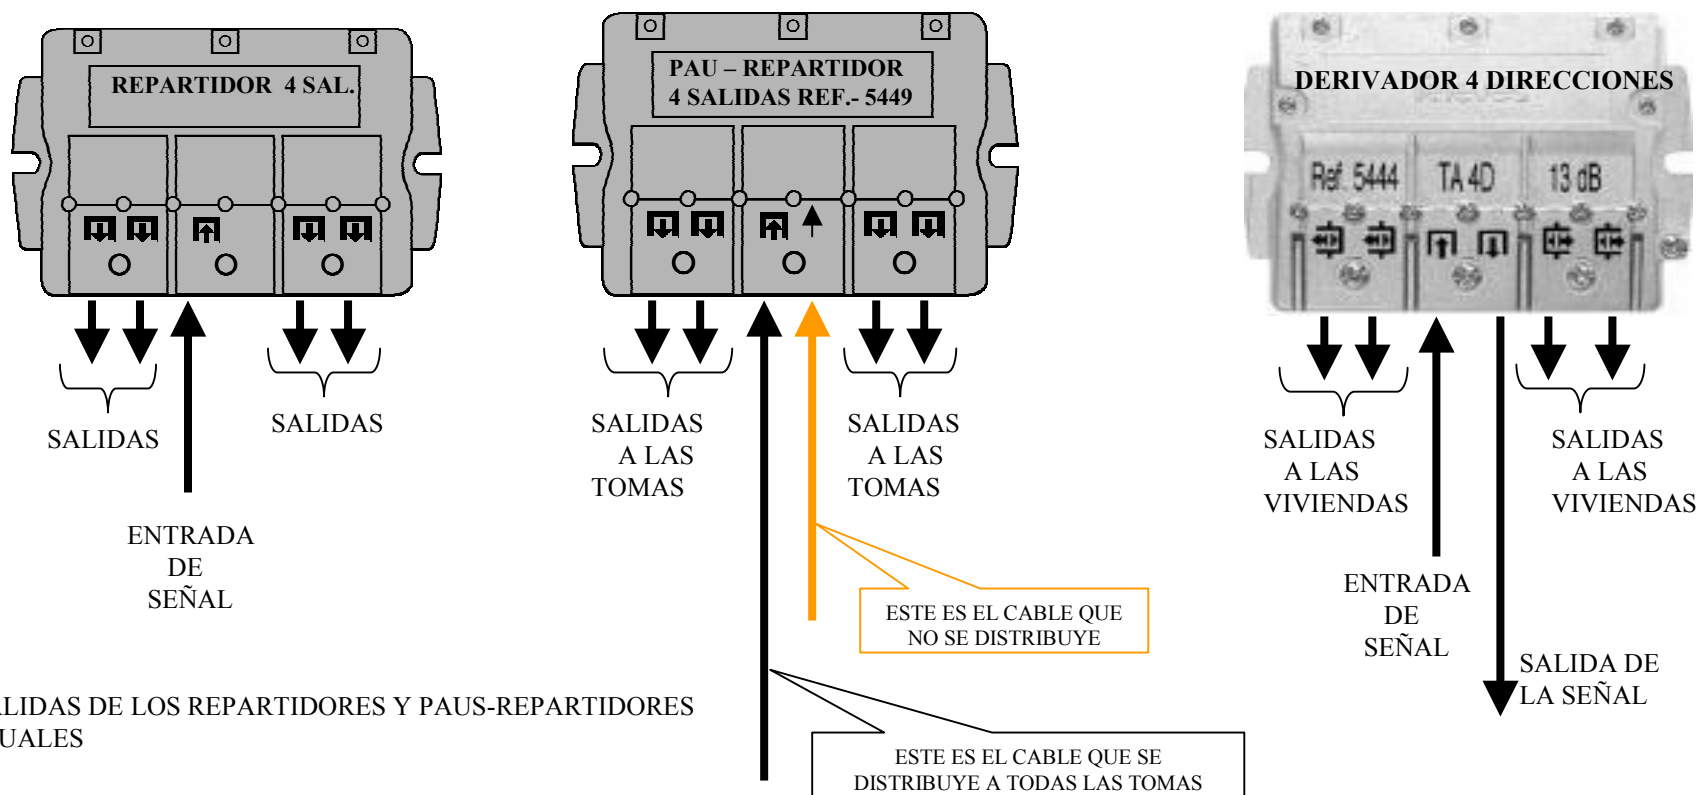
REPARTIDOR 4 SAL.

SALIDAS

SALIDAS

ENTRADA DE SEÑAL

PAU – REPARTIDOR 4 SALIDAS REF.- 5449

SALIDAS A LAS TOMAS

SALIDAS A LAS TOMAS

ESTE ES EL CABLE QUE NO SE DISTRIBUYE

ESTE ES EL CABLE QUE SE DISTRIBUYE A TODAS LAS TOMAS

DERIVADOR 4 DIRECCIONES

Ref. 5444

TA 4D

13 dB

SALIDAS A LAS VIVIENDAS

SALIDAS A LAS VIVIENDAS

ENTRADA DE SEÑAL

SALIDA DE LA SEÑAL

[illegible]LIDAS DE LOS REPARTIDORES Y PAUS-REPARTIDORES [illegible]UALES